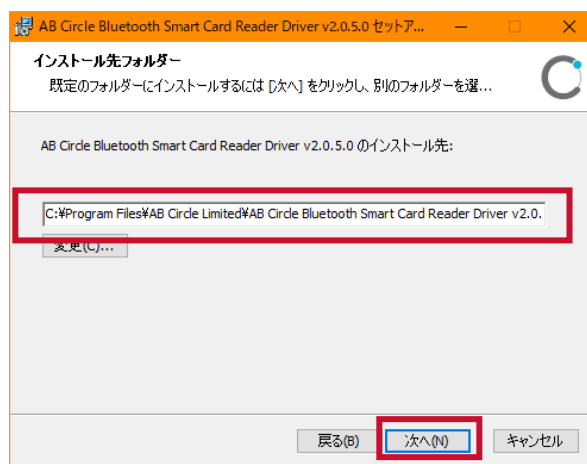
AB Circle Bluetooth Smart Card Reader Driver v2.0.5.0 セットア...

インストール先フォルダー

既定のフォルダーにインストールするには [次へ] をクリックし、別のフォルダーを選...

AB Circle Bluetooth Smart Card Reader Driver v2.0.5.0 のインストール先:

C:¥Program Files¥AB Circle Limited¥AB Circle Bluetooth Smart Card Reader Driver v2.0.

変更(C)...

戻る(B)

次へ(N)

キャンセル